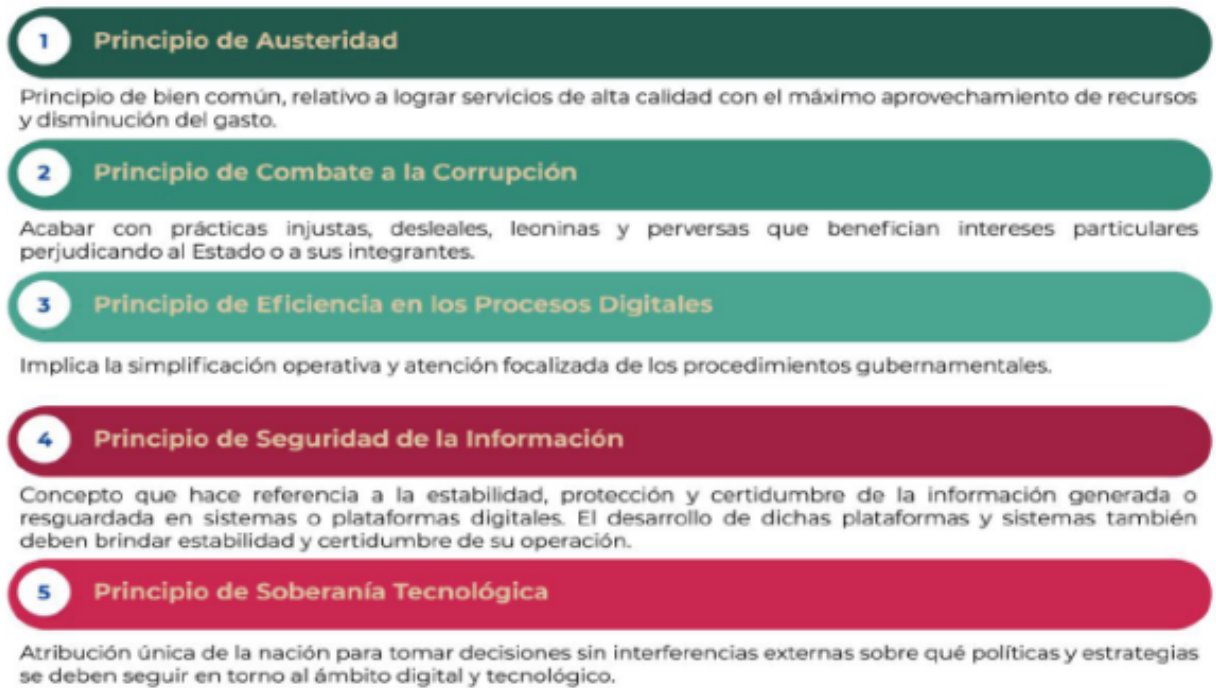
1 Principio de Austeridad

Principio de bien común, relativo a lograr servicios de alta calidad con el máximo aprovechamiento de recursos y disminución del gasto.

2 Principio de Combate a la Corrupción

Acabar con prácticas injustas, desleales, leoninas y perversas que benefician intereses particulares perjudicando al Estado o a sus integrantes.

3 Principio de Eficiencia en los Procesos Digitales

Implica la simplificación operativa y atención focalizada de los procedimientos gubernamentales.

4 Principio de Seguridad de la Información

Concepto que hace referencia a la estabilidad, protección y certidumbre de la información generada o resguardada en sistemas o plataformas digitales. El desarrollo de dichas plataformas y sistemas también deben brindar estabilidad y certidumbre de su operación.

5 Principio de Soberanía Tecnológica

Atribución única de la nación para tomar decisiones sin interferencias externas sobre qué políticas y estrategias se deben seguir en torno al ámbito digital y tecnológico.